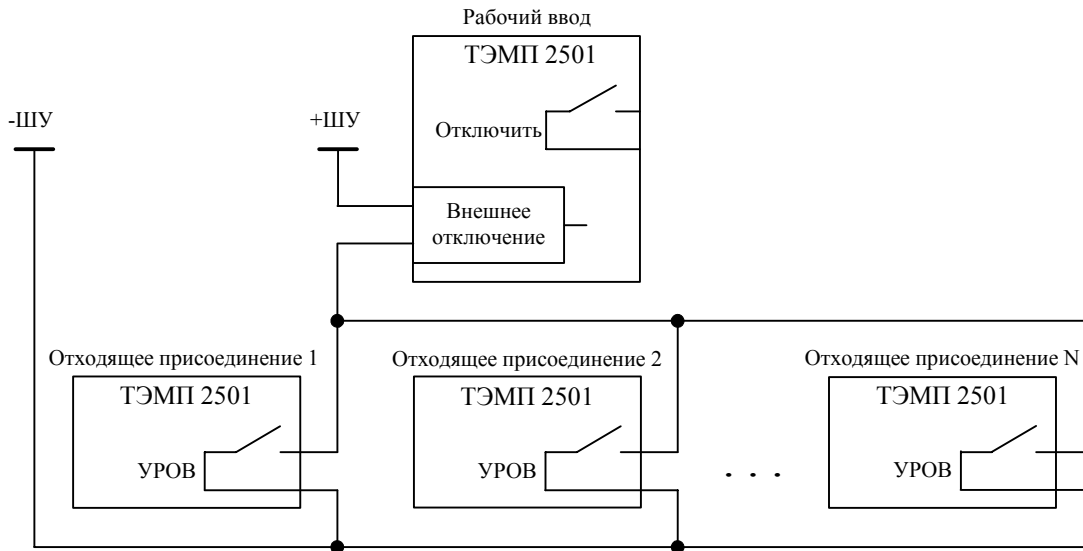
Рабочий ввод

ТЭМП 2501

Отключить

-ШУ

+ШУ

Внешнее отключение

Отходящее присоединение 1

ТЭМП 2501

УРОВ

Отходящее присоединение 2

ТЭМП 2501

УРОВ

. . .

Отходящее присоединение N

ТЭМП 2501

УРОВ